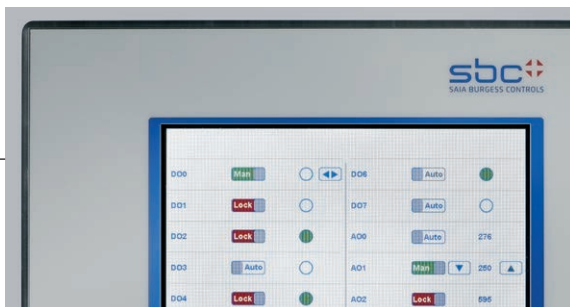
sbc
SAIA BURGESS CONTROLS

| | | |
|---|---|---|
| DO0 | Man | |
| DO1 | Lock | |
| DO2 | Lock | |
| DO3 | Auto | |
| DO4 | Lock | |

| | | |
|---|---|---|
| DO6 | Auto | |
| DO7 | Auto | |
| AO0 | Auto | 276 |
| AO1 | Man | 250 |
| AO2 | Lock | 595 |